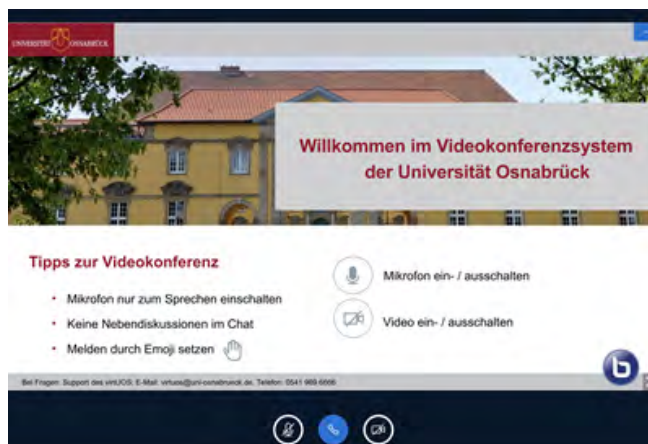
UNIVERSITÄT OSNABRÜCK

Willkommen im Videokonferenzsystem der Universität Osnabrück

Tipps zur Videokonferenz

- Mikrofon nur zum Sprechen einschalten
- Keine Nebendiskussionen im Chat
- Melden durch Emoji setzen

Mikrofon ein- / ausschalten

Video ein- / ausschalten

Bei Fragen: Support des virtUOS; E-Mail: virtuos@uni-osnabrueck.de, Telefon: 0541 969 6666